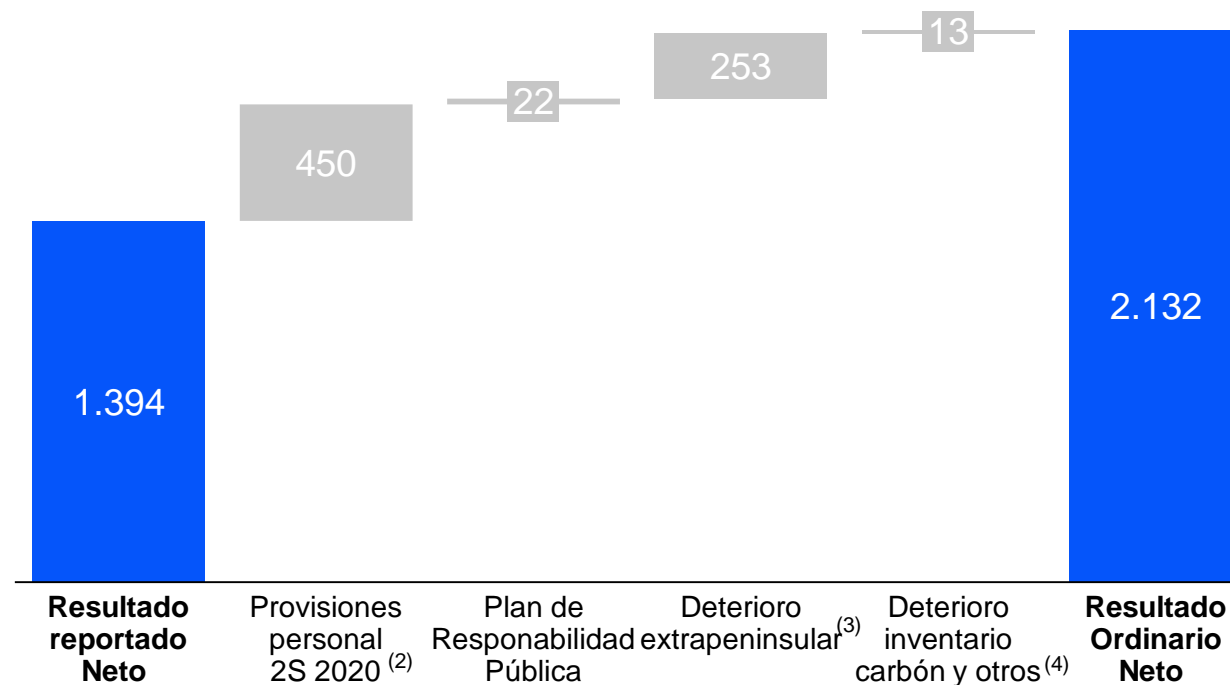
13

253

22

450

2.132

1.394

**Resultado reportado Neto**

Provisiones personal 2S 2020 $^{(2)}$

Plan de Responabilidad Pública

Deterioro extrapeninsular$^{(3)}$

Deterioro inventario carbón y otros$^{(4)}$

**Resultado Ordinario Neto**